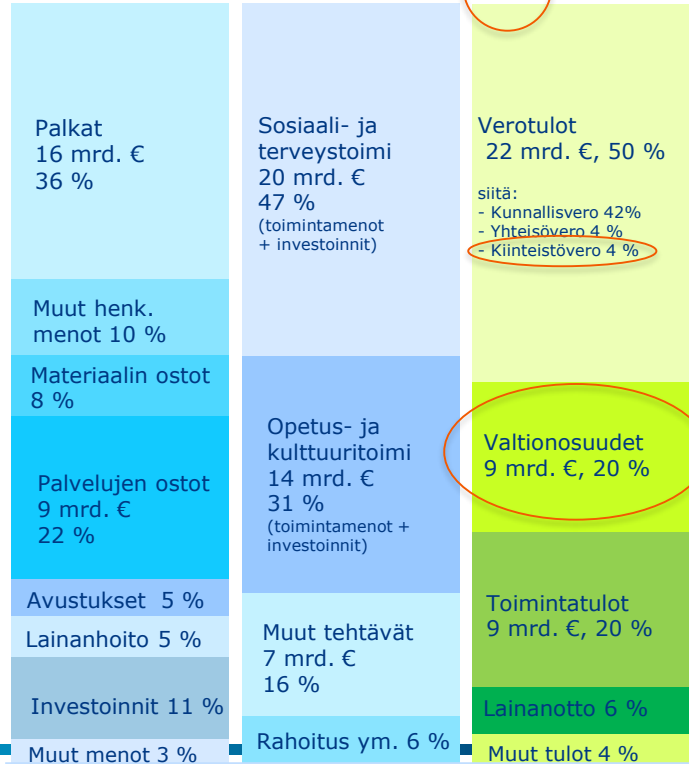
Palkat
16 mrd. €
36 %

Muut henk. menot 10 %

Materiaalin ostot 8 %

Palvelujen ostot
9 mrd. €
22 %

Avustukset 5 %

Lainanhoito 5 %

Investoinnit 11 %

Muut menot 3 %

Sosiaali- ja terveystoimi
20 mrd. €
47 %
(toimintamenot + investoinnit)

Opetus- ja kulttuuritoimi
14 mrd. €
31 %
(toimintamenot + investoinnit)

Muut tehtävät
7 mrd. €
16 %

Rahoitus ym. 6 %

Verotulot
22 mrd. €, 50 %

siitä:
- Kunnallisvero 42%
- Yhteisövero 4 %
- Kiinteistövero 4 %

Valtionosuudet
9 mrd. €, 20 %

Toimintatulot
9 mrd. €, 20 %

Lainanotto 6 %

Muut tulot 4 %